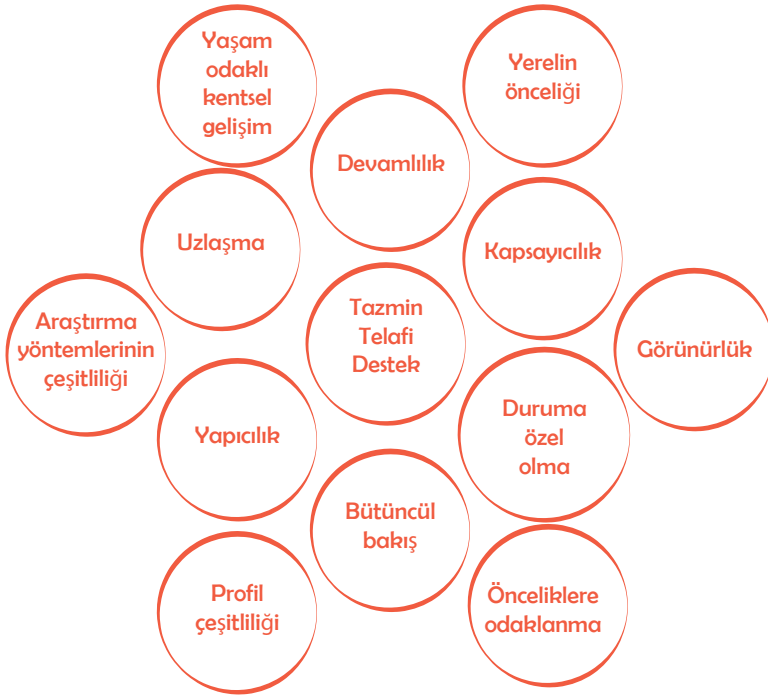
Yaşam odaklı kentsel gelişim

Yerelin önceliği

Devamlılık

Uzlaşma

Kapsayıcılık

Tazmin Telafi Destek

Araştırma yöntemlerinin çeşitliliği

Görünürlük

Yapıcılık

Duruma özel olma

Bütüncül bakış

Profil çeşitliliği

Önceliklere odaklanma